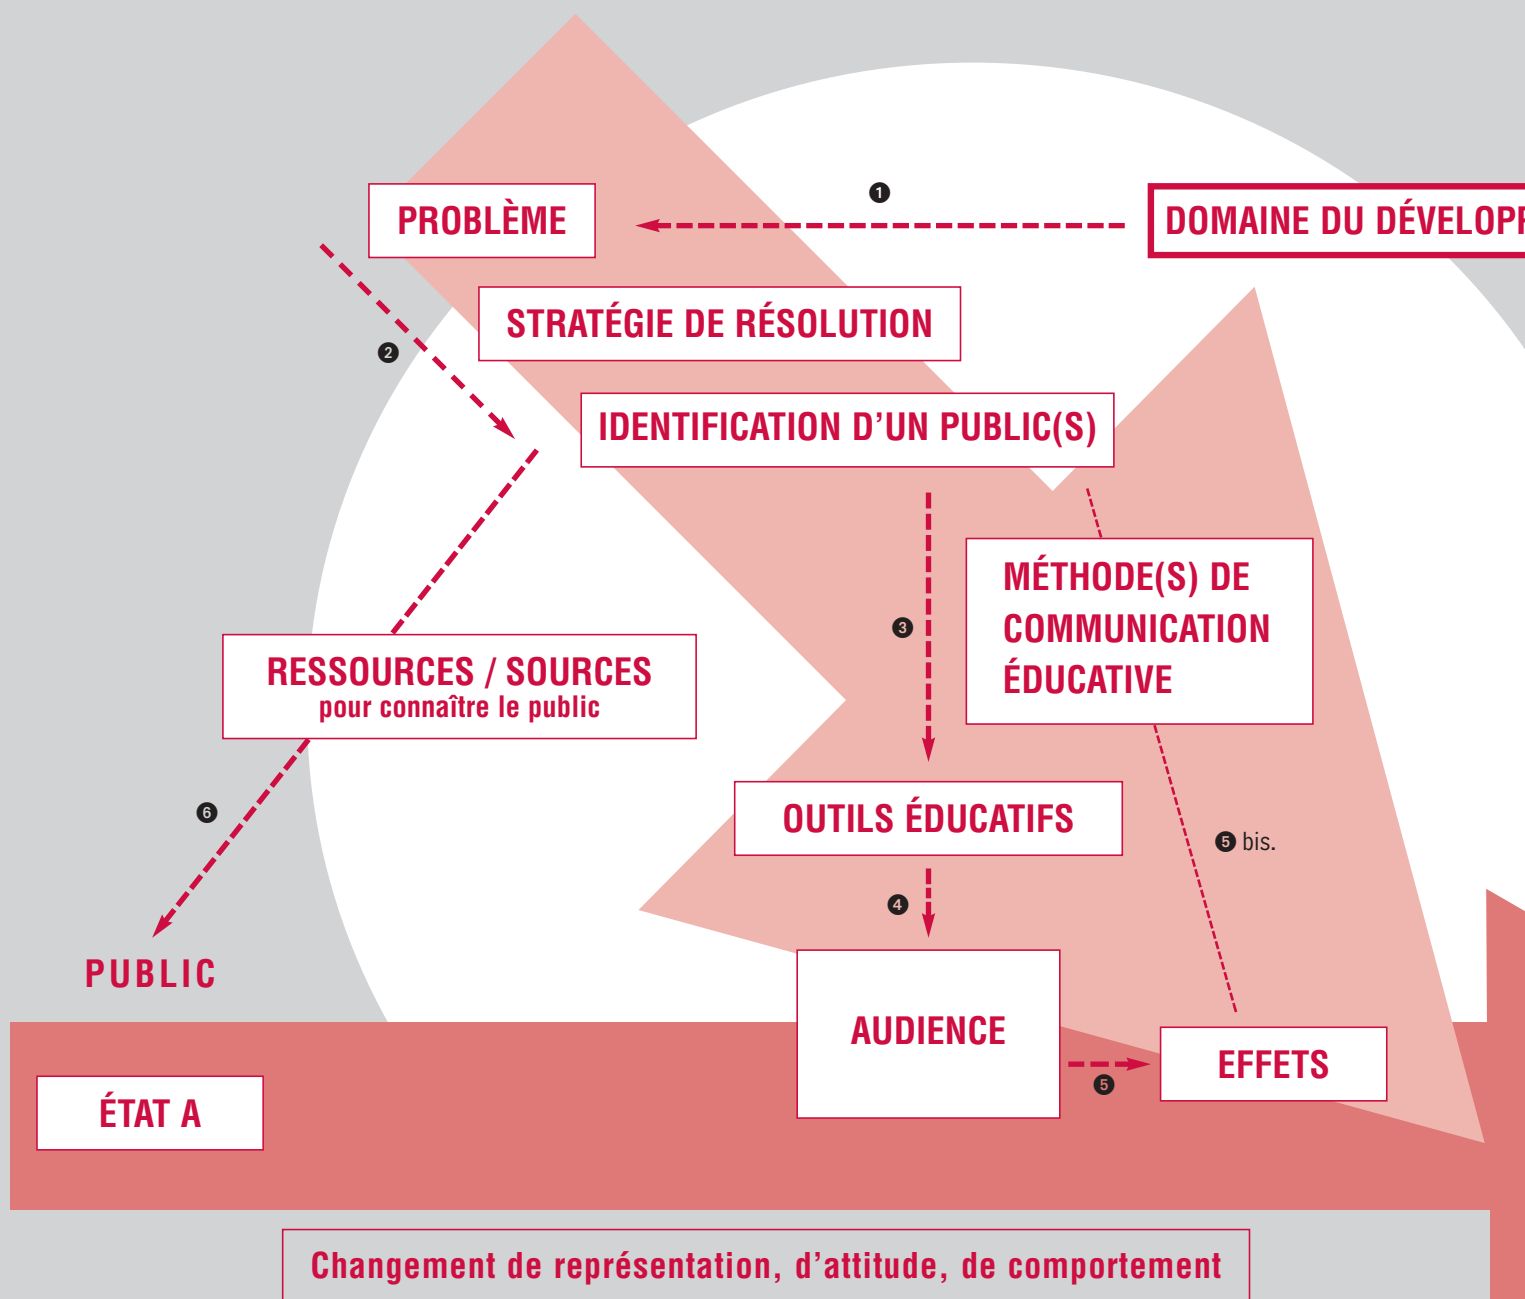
❶

PROBLÈME

DOMAINE DU DÉVELOPP

STRATÉGIE DE RÉSOLUTION

❷

IDENTIFICATION D'UN PUBLIC(S)

MÉTHODE(S) DE COMMUNICATION ÉDUCATIVE

❸

RESSOURCES / SOURCES
pour connaître le public

❻

OUTILS ÉDUCATIFS

❺ bis.

❹

PUBLIC

AUDIENCE

EFFETS

ÉTAT A

❺

Changement de représentation, d'attitude, de comportement